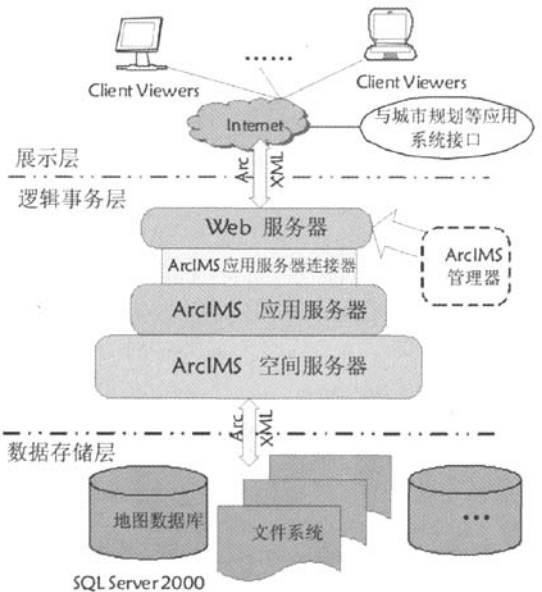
Client Viewers

......

Client Viewers

Internet

与城市规划等应用系统接口

展示层

Arc XML

逻辑事务层

Web 服务器

ArcIMS 应用服务器连接器

ArcIMS 管理器

ArcIMS 应用服务器

ArcIMS 空间服务器

Arc XML

数据存储层

地图数据库

文件系统

...

SQL Server 2000